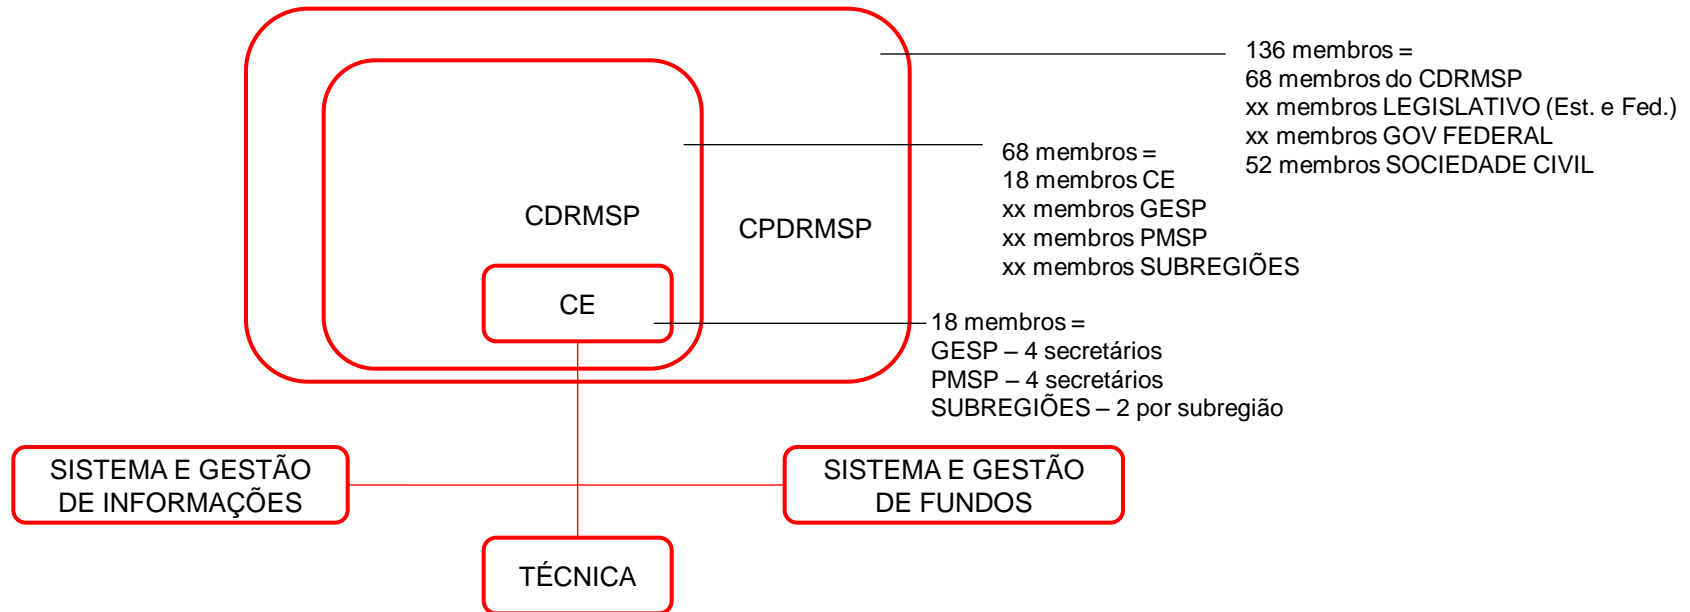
136 membros =
68 membros do CDRMSP
xx membros LEGISLATIVO (Est. e Fed.)
xx membros GOV FEDERAL
52 membros SOCIEDADE CIVIL

68 membros =
18 membros CE
xx membros GESP
xx membros PMSP
xx membros SUBREGIÕES

CDRMSP

CPDRMSP

CE

18 membros =
GESP – 4 secretários
PMSP – 4 secretários
SUBREGIÕES – 2 por subregião

SISTEMA E GESTÃO DE INFORMAÇÕES

SISTEMA E GESTÃO DE FUNDOS

TÉCNICA